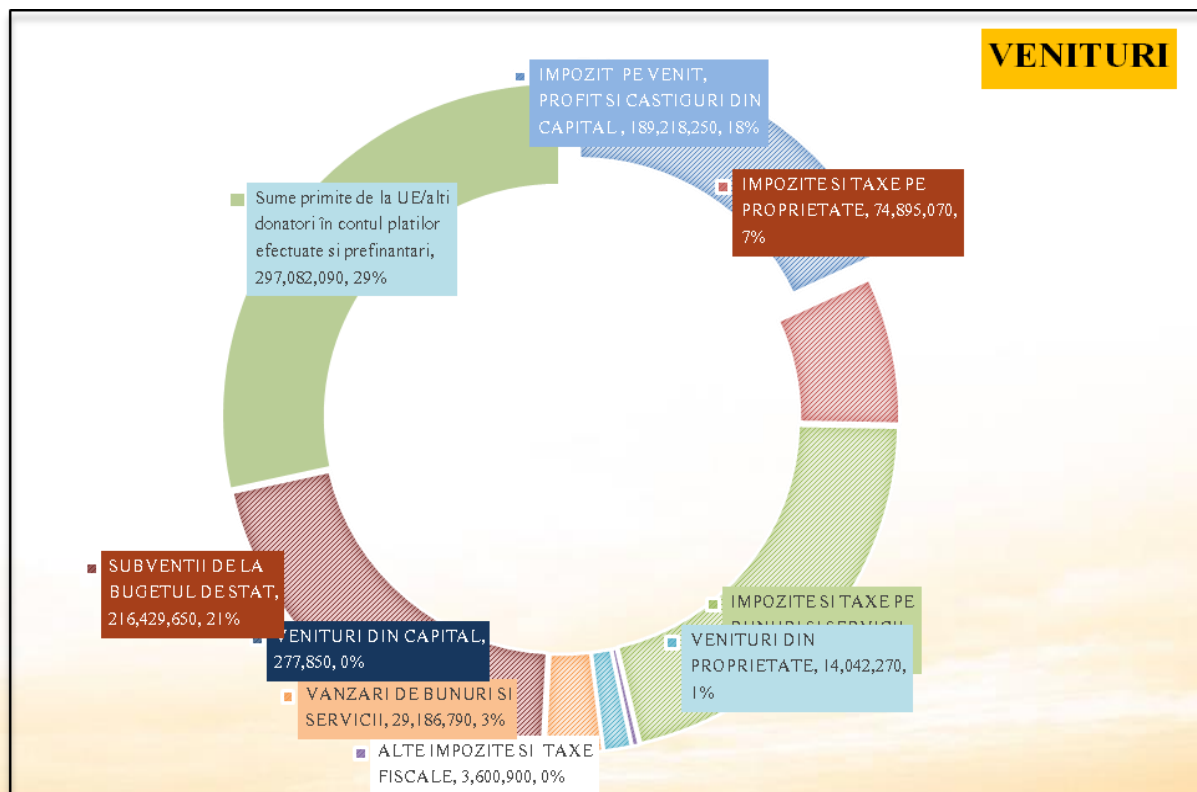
VENITURI

IMPOZIT PE VENIT, PROFIT SI CASTIGURI DIN CAPITAL , 189,218,250, 18%

IMPOZITE SI TAXE PE PROPRIETATE, 74,895,070, 7%

Sume primite de la UE/alti donatori în contul platilor efectuate si prefinantari, 297,082,090, 29%

IMPOZITE SI TAXE PE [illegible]

VENITURI DIN PROPRIETATE, 14,042,270, 1%

SUBVENTII DE LA BUGETUL DE STAT, 216,429,650, 21%

VENITURI DIN CAPITAL, 277,850, 0%

VANZARI DE BUNURI SI SERVICII, 29,186,790, 3%

ALTE IMPOZITE SI TAXE FISCALE, 3,600,900, 0%